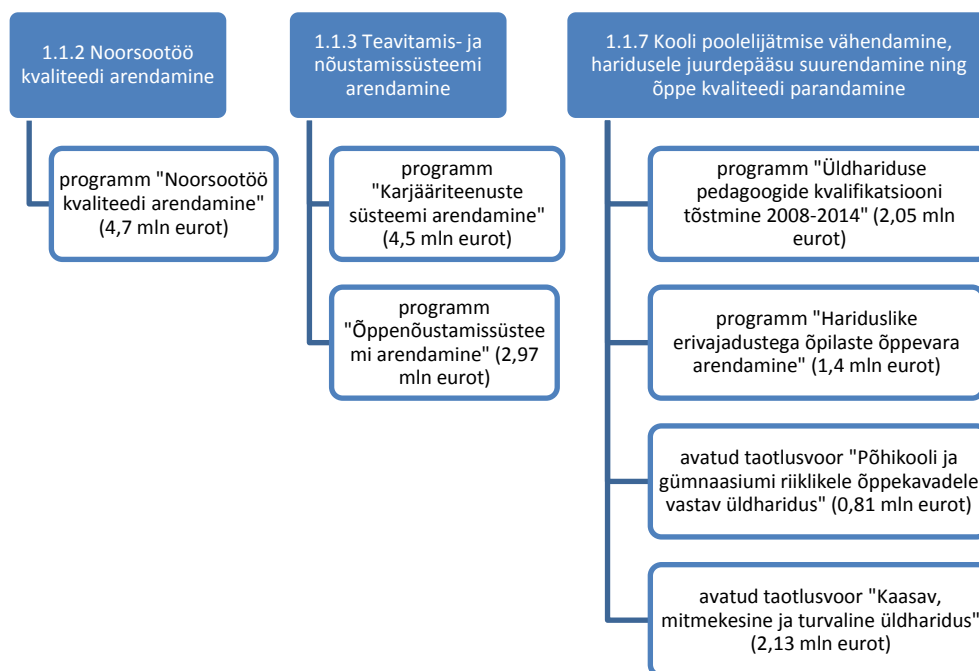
1.1.2 Noorsootöö kvaliteedi arendamine

programm "Noorsootöö kvaliteedi arendamine" (4,7 mln eurot)

1.1.3 Teavitamis- ja nõustamissüsteemi arendamine

programm "Karjääriteenuste süsteemi arendamine" (4,5 mln eurot)

programm "Õppenõustamissüsteemi arendamine" (2,97 mln eurot)

1.1.7 Kooli poolelijätmise vähendamine, haridusele juurdepääsu suurendamine ning õppe kvaliteedi parandamine

programm "Üldhariduse pedagoogide kvalifikatsiooni tõstmine 2008-2014" (2,05 mln eurot)

programm "Hariduslike erivajadustega õpilaste õppevara arendamine" (1,4 mln eurot)

avatud taotlusvoor "Põhikooli ja gümnaasiumi riiklikele õppekavadele vastav üldharidus" (0,81 mln eurot)

avatud taotlusvoor "Kaasav, mitmekesine ja turvaline üldharidus" (2,13 mln eurot)